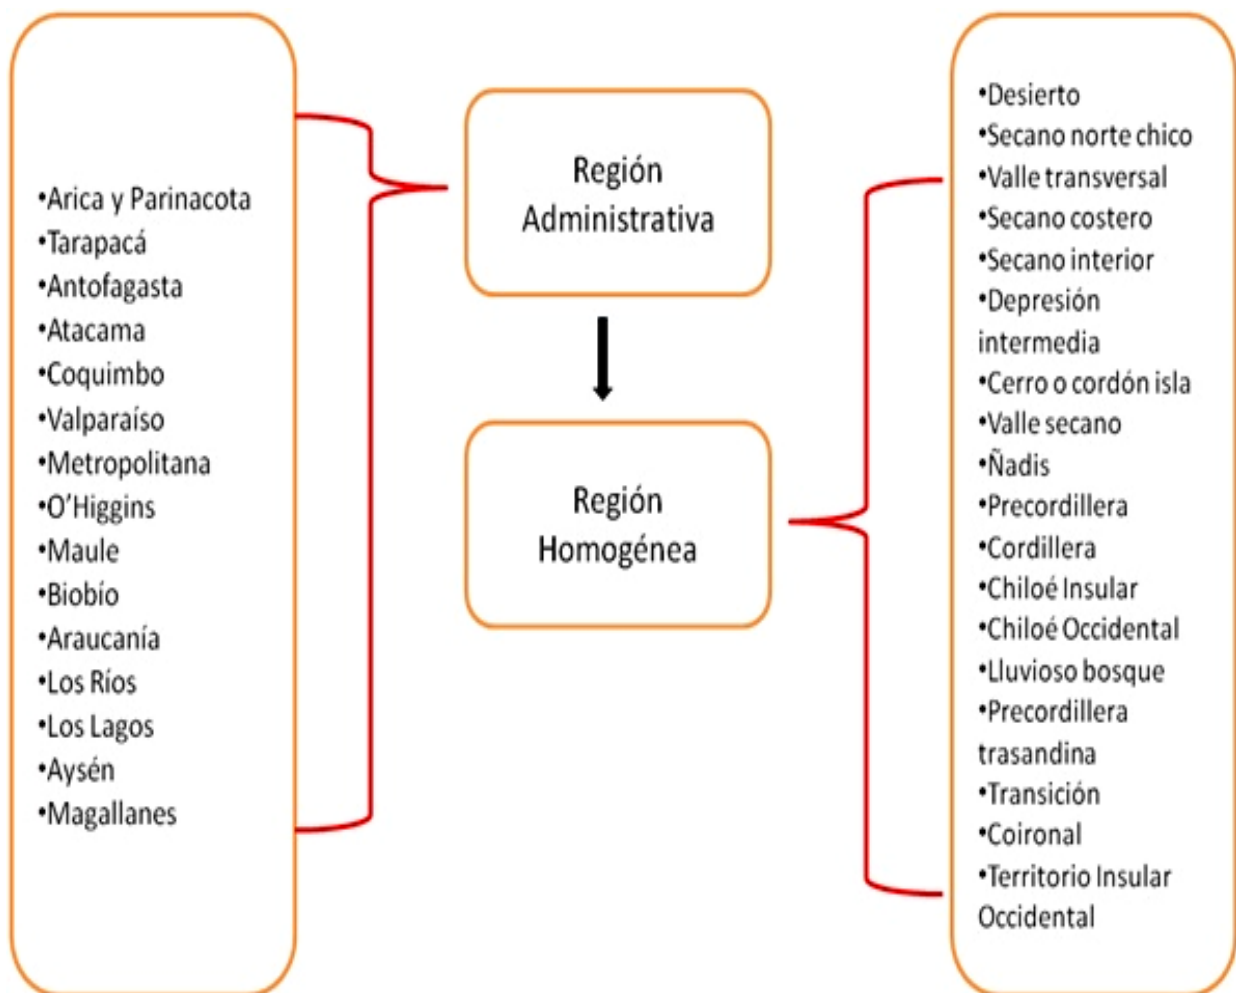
•Arica y Parinacota
•Tarapacá
•Antofagasta
•Atacama
•Coquimbo
•Valparaíso
•Metropolitana
•O'Higgins
•Maule
•Biobío
•Araucanía
•Los Ríos
•Los Lagos
•Aysén
•Magallanes

Región Administrativa

Región Homogénea

•Desierto
•Secano norte chico
•Valle transversal
•Secano costero
•Secano interior
•Depresión intermedia
•Cerro o cordón isla
•Valle secano
•Ñadis
•Precordillera
•Cordillera
•Chiloé Insular
•Chiloé Occidental
•Lluvioso bosque
•Precordillera trasandina
•Transición
•Coironal
•Territorio Insular Occidental